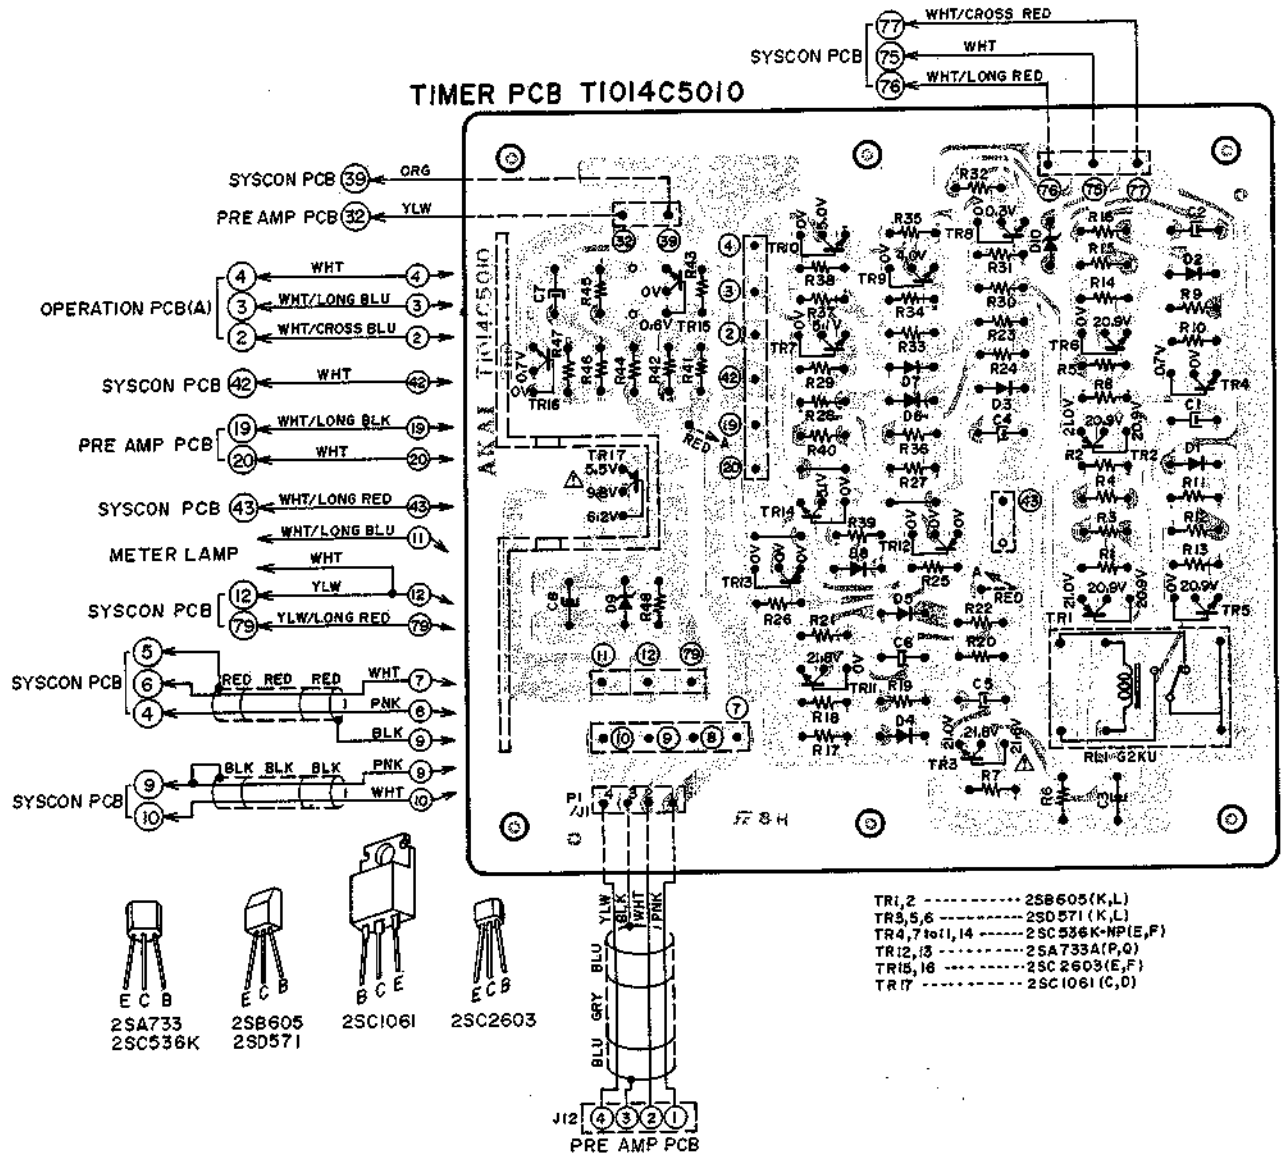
TIMER PCB T1014C5010

SYSCON PCB 77 WHT/CROSS RED
75 WHT
76 WHT/LONG RED

SYSCON PCB 39 ORG
PRE AMP PCB 32 YLW

OPERATION PCB(A)
4 WHT 4
3 WHT/LONG BLU 3
2 WHT/CROSS BLU 2

SYSCON PCB 42 WHT 42

PRE AMP PCB
19 WHT/LONG BLK 19
20 WHT 20

SYSCON PCB 43 WHT/LONG RED 43
WHT/LONG BLU 11
METER LAMP WHT
YLW 12

SYSCON PCB
12
79 YLW/LONG RED 79

SYSCON PCB
5
6 RED RED RED WHT 7
4 PNK 8
BLK 9

SYSCON PCB
9 BLK BLK BLK PNK 9
10 WHT 10

32 39 4 3 2 42 19 20 76 75 77

TR10 5.0V R38 TR9 4.0V R35 R32 0.3V TR8 D10 R16 C2 R15 D2 R31 R14 R9 R30 R34 R23 R10 TR7 R37 5.1V 0V R33 TR6 20.9V R5 0.7V 0V TR4 R29 D7 R24 R8 R28 D6 D3 C1 R40 R36 C4 21.0V 20.9V 20.9V R2 TR2 D1 R27 R4 R11 TR14 0V R39 TR12 0V 0V 43 R3 R12 TR13 0V D8 R25 R1 R13 R26 R21 D5 A RED R22 21.0V 20.9V 20.9V 0V 20.9V TR1 TR5 C6 R20 21.8V TR11 R19 C5 R18 D4 21.0V 21.8V 21.6V R17 TR3 R7 R6 RL1 G2KU

C7 R45 0V R43 0.6V TR15 0.7V R47 R46 R44 R42 R41 0V TR16 RED A

AKAI T1014C5010

TR17 5.5V 9.8V 6.2V

C8 D9 R48
11 12 79
7
10 9 8

P1 /J11 4 3 2 1

8H

YLW BLK WHT PNK
BLU
GRY
BLU

J12 4 3 2 1
PRE AMP PCB

E C B
2SA733
2SC536K

E C B
2SB605
2SD571

B C E
2SC1061

E C B
2SC2603

TR1,2 ---------- 2SB605(K,L)
TR3,5,6 ---------- 2SD571 (K,L)
TR4,7 to 11,14 ------ 2SC536K-NP(E,F)
TR12,13 ---------- 2SA733A(P,Q)
TR15,16 ---------- 2SC2603(E,F)
TR17 ---------- 2SC1061 (C,D)